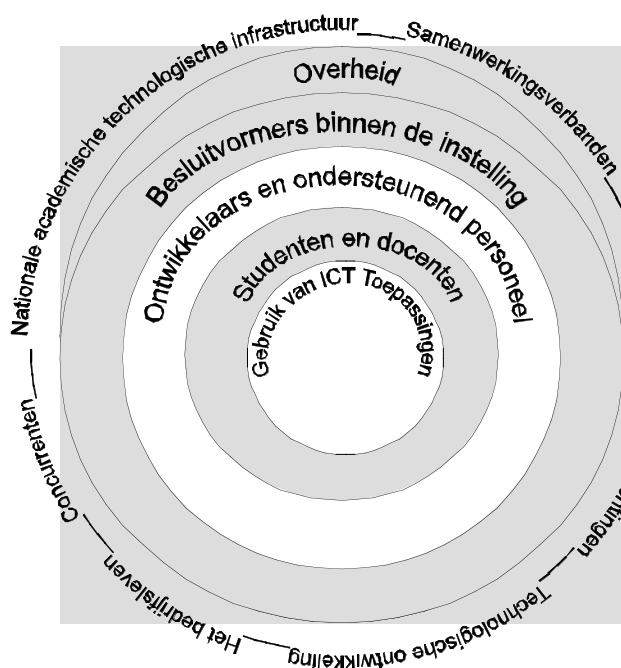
Nationale academische technologische infrastructuur
Samenwerkingsverbanden
Overheid
Besluitvormers binnen de instelling
Ontwikkelaars en ondersteunend personeel
Studenten en docenten
Gebruik van ICT Toepassingen
Concurrenten
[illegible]ingen
Het bedrijfsleven
Technologische ontwikkeling